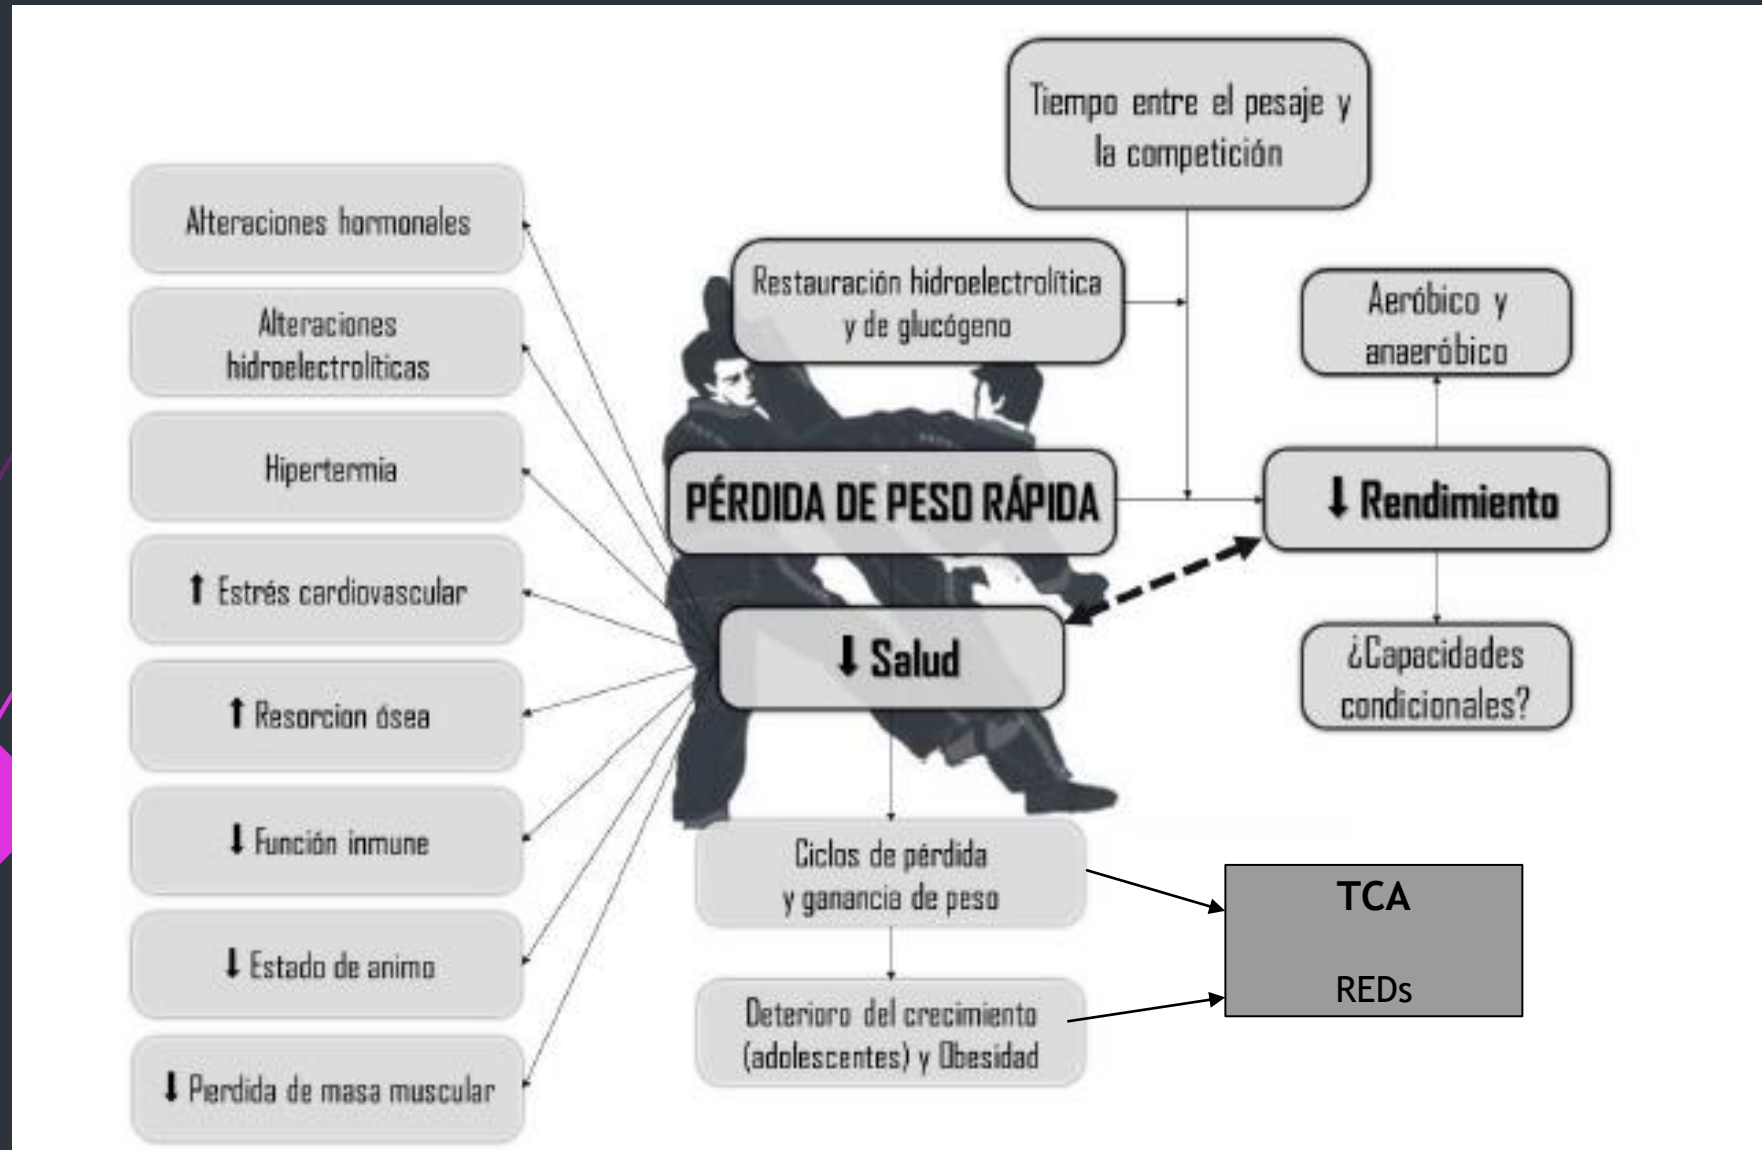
Tiempo entre el pesaje y la competición

Alteraciones hormonales

Alteraciones hidroelectrolíticas

Hiperternia

↑ Estrés cardiovascular

↑ Resorcion ósea

↓ Función inmune

↓ Estado de animo

↓ Perdida de masa muscular

Restauración hidroelectrolítica y de glucógeno

Aeróbico y anaeróbico

PÉRDIDA DE PESO RÁPIDA

↓ Rendimiento

↓ Salud

¿Capacidades condicionales?

Ciclos de pérdida y ganancia de peso

TCA

REDs

Deterioro del crecimiento (adolescentes) y Obesidad